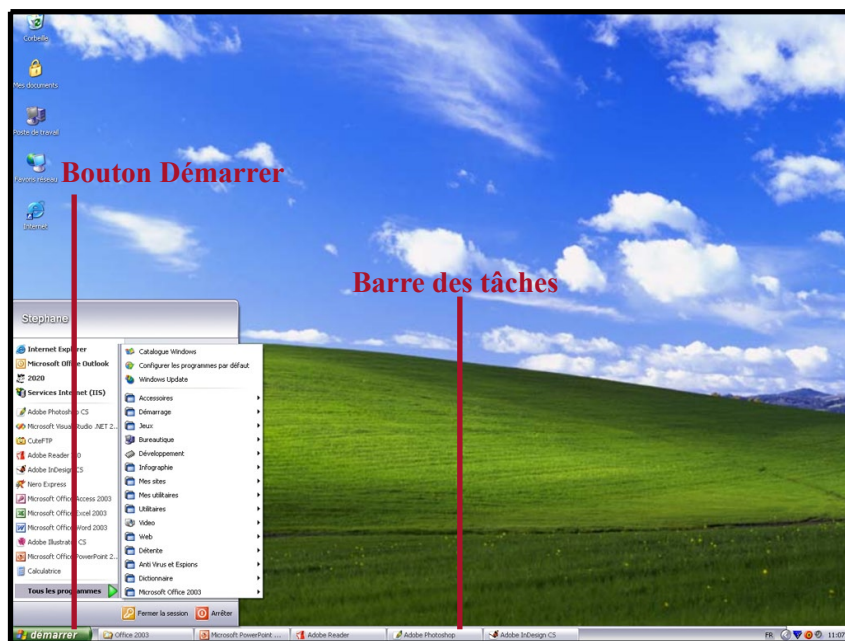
Corbeille

Mes documents

Poste de travail

Favoris réseau

Internet

Bouton Démarrer

Barre des tâches

Stephane

Internet Explorer
Microsoft Office Outlook
2020
Services Internet (IIS)
Adobe Photoshop CS
Microsoft Visual Studio .NET 2...
CuteFTP
Adobe Reader 6.0
Adobe InDesign CS
Nero Express
Microsoft Office Access 2003
Microsoft Office Excel 2003
Microsoft Office Word 2003
Adobe Illustrator CS
Microsoft Office PowerPoint 2...
Calculatrice

Tous les programmes

Catalogue Windows
Configurer les programmes par défaut
Windows Update
Accessoires
Démarrage
Jeux
Bureautique
Développement
Infographie
Mes sites
Mes utilitaires
Utilitaires
Video
Web
Détente
Anti Virus et Espions
Dictionnaire
Microsoft Office 2003

Fermer la session
Arrêter

démarrer
Office 2003
Microsoft PowerPoint ...
Adobe Reader
Adobe Photoshop
Adobe InDesign CS
FR
11:07